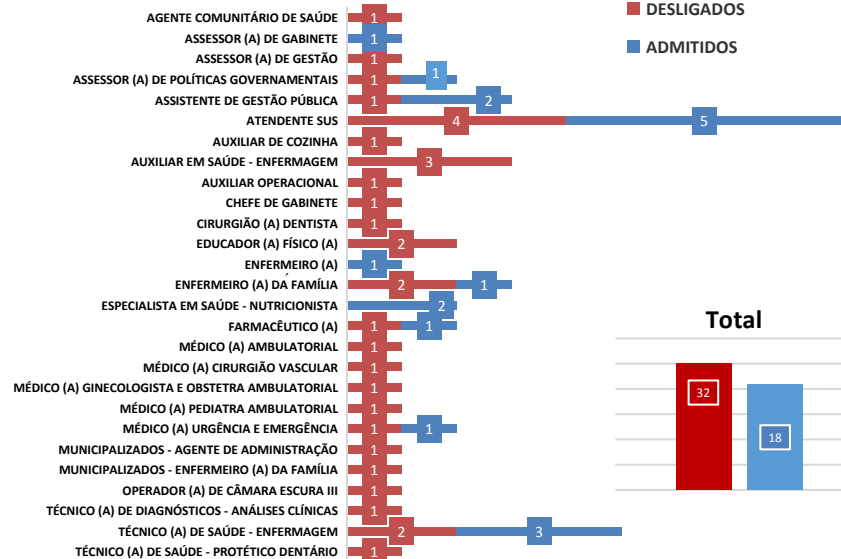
DESLIGADOS
ADMITIDOS

AGENTE COMUNITÁRIO DE SAÚDE 1
ASSESSOR (A) DE GABINETE 1
ASSESSOR (A) DE GESTÃO 1
ASSESSOR (A) DE POLÍTICAS GOVERNAMENTAIS 1 1
ASSISTENTE DE GESTÃO PÚBLICA 1 2
ATENDENTE SUS 4 5
AUXILIAR DE COZINHA 1
AUXILIAR EM SAÚDE - ENFERMAGEM 3
AUXILIAR OPERACIONAL 1
CHEFE DE GABINETE 1
CIRURGIÃO (A) DENTISTA 1
EDUCADOR (A) FÍSICO (A) 2
ENFERMEIRO (A) 1
ENFERMEIRO (A) DA FAMÍLIA 2 1
ESPECIALISTA EM SAÚDE - NUTRICIONISTA 2
FARMACÊUTICO (A) 1 1
MÉDICO (A) AMBULATORIAL 1
MÉDICO (A) CIRURGIÃO VASCULAR 1
MÉDICO (A) GINECOLOGISTA E OBSTETRA AMBULATORIAL 1
MÉDICO (A) PEDIATRA AMBULATORIAL 1
MÉDICO (A) URGÊNCIA E EMERGÊNCIA 1 1
MUNICIPALIZADOS - AGENTE DE ADMINISTRAÇÃO 1
MUNICIPALIZADOS - ENFERMEIRO (A) DA FAMÍLIA 1
OPERADOR (A) DE CÂMARA ESCURA III 1
TÉCNICO (A) DE DIAGNÓSTICOS - ANÁLISES CLÍNICAS 1
TÉCNICO (A) DE SAÚDE - ENFERMAGEM 2 3
TÉCNICO (A) DE SAÚDE - PROTÉTICO DENTÁRIO 1

Total
32
18